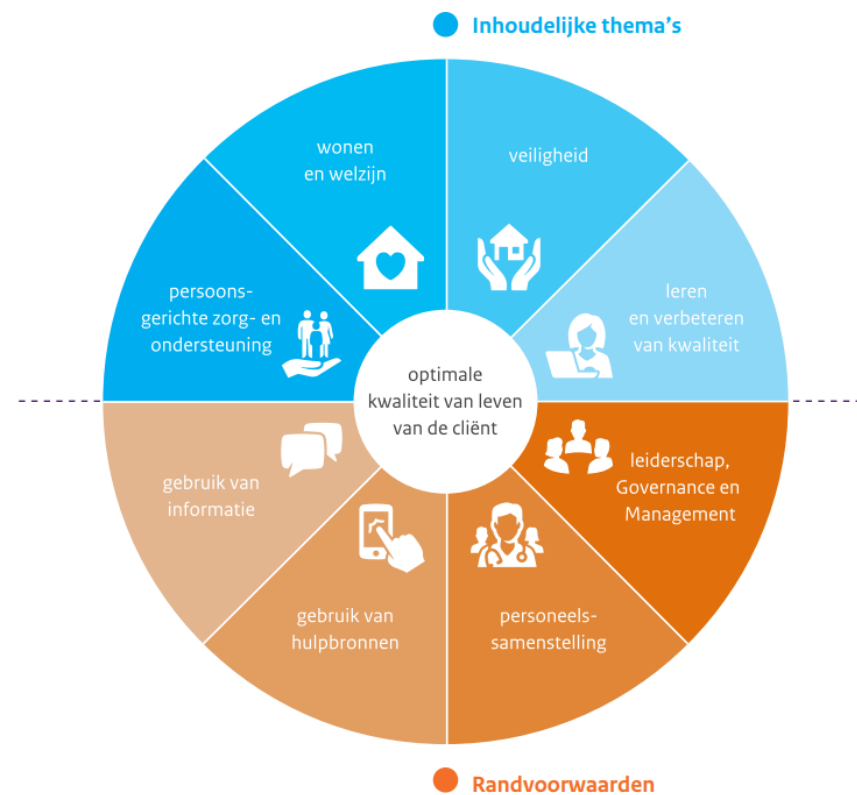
Inhoudelijke thema's

wonen en welzijn

veiligheid

persoonsgerichte zorg- en ondersteuning

leren en verbeteren van kwaliteit

optimale kwaliteit van leven van de cliënt

gebruik van informatie

leiderschap, Governance en Management

gebruik van hulpbronnen

personeelssamenstelling

Randvoorwaarden